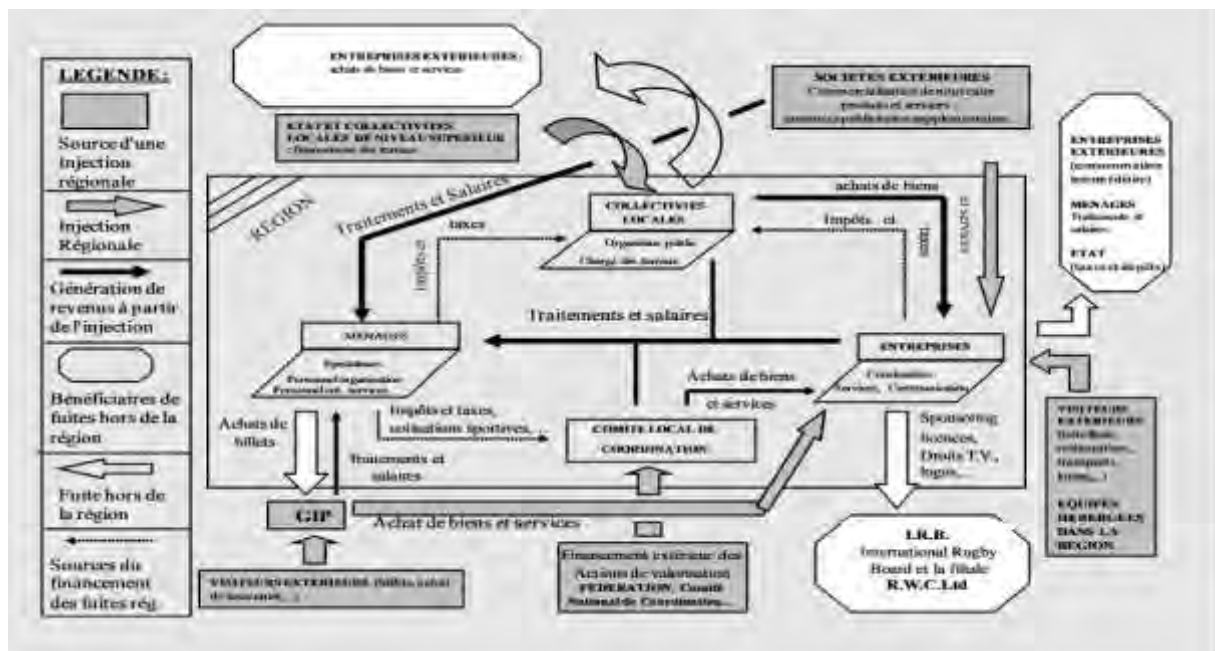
LEGENDE:

Source d'une injection régionale

Injection Régionale

Génération de revenus à partir de l'injection

Bénéficiaires de fuites hors de la région

Fuite hors de la région

Sources du financement des fuites rég.

ENTREPRISES EXTERIEURES: achats de biens et services

ETAT ET COLLECTIVITES LOCALES DE NIVEAU SUPERIEUR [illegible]

SOCIETES EXTERIEURES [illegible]

REGION

Traitements et Salaires

taxes

impôts et

COLLECTIVITES LOCALES

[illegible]

achats de biens

Impôts et

taxes

et services

Traitements et salaires

MENAGES

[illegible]

ENTREPRISES

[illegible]

Achats de biens et services

Impôts et taxes, cotisations sportives,...

COMITE LOCAL DE COORDINATION

Achats de billets

Traitements et salaires

Sponsoring licences, Droits T.V., logos,...

GIP

Achat de biens et services

VISITEURS EXTERIEURS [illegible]

Financement extérieur des Actions de valorisation FEDERATION, Comité National de Coordination...

I.R.B. International Rugby Board et la filiale R.W.C.Ltd

ENTREPRISES EXTERIEURES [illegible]

MENAGES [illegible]

ETAT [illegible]

VISITEURS EXTERIEURS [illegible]

EQUIPES HEBERGEES DANS LA REGION